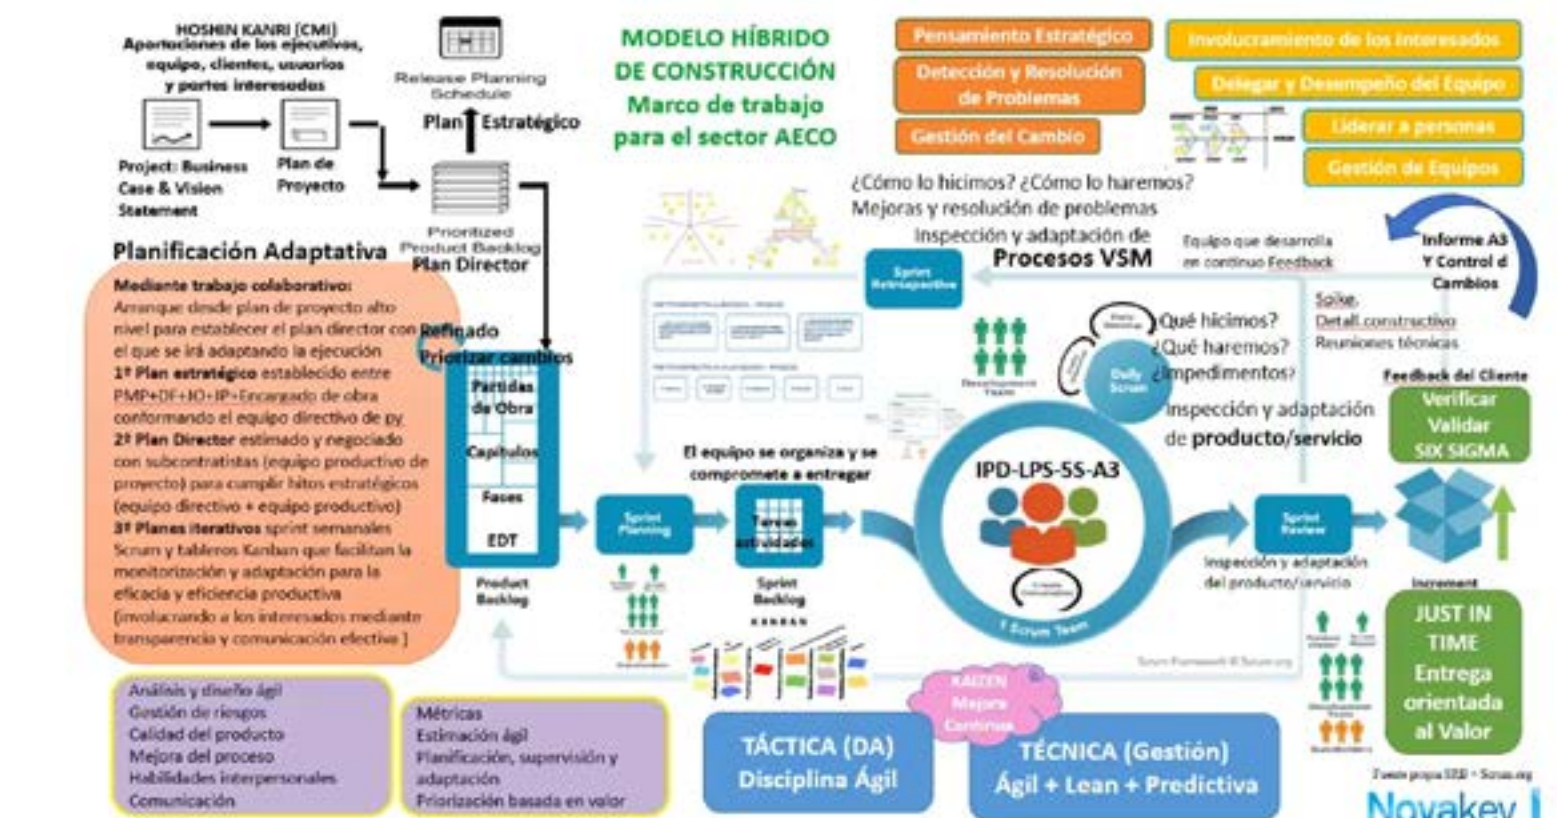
HOSHIN KANRI (CMI)
Aportaciones de los ejecutivos, equipo, clientes, usuarios y partes interesadas

Project: Business Case & Vision Statement

Plan de Proyecto

Release Planning Schedule

Plan Estratégico

Prioritized Product Backlog
Plan Director

MODELO HÍBRIDO DE CONSTRUCCIÓN
Marco de trabajo para el sector AECO

Pensamiento Estratégico
Detección y Resolución de Problemas
Gestión del Cambio

Involucramiento de los interesados
Delegar y Desempeño del Equipo
Liderar a personas
Gestión de Equipos

Planificación Adaptativa

Mediante trabajo colaborativo:
Arranque desde plan de proyecto alto nivel para establecer el plan director con el que se irá adaptando la ejecución
1º Plan estratégico establecido entre PMP+DF+IO+IP+Encargado de obra conformando el equipo directivo de py
2º Plan Director estimado y negociado con subcontratistas (equipo productivo de proyecto) para cumplir hitos estratégicos (equipo directivo + equipo productivo)
3º Planes iterativos sprint semanales Scrum y tableros Kanban que facilitan la monitorización y adaptación para la eficacia y eficiencia productiva (involucrando a los interesados mediante transparencia y comunicación efectiva )

Refinado
Priorizar cambios

Partidas de Obra
Capítulos
Fases
EDT
Product Backlog

¿Cómo lo hicimos? ¿Cómo lo haremos?
Mejoras y resolución de problemas
Inspección y adaptación de
Procesos VSM

Sprint Retrospective

Equipo que desarrolla en continuo Feedback

Informe A3 Y Control d Cambios

Spike
Detall constructivo
Reuniones técnicas

Development Team

Daily Scrum

¿Qué hicimos?
¿Qué haremos?
¿Impedimentos?

Inspección y adaptación de producto/servicio

Feedback del Cliente
Verificar
Validar
SIX SIGMA

El equipo se organiza y se compromete a entregar

Sprint Planning

Tareas estudiadas
Sprint Backlog

IPD-LPS-5S-A3

Scrum Team

Sprint Review

Inspección y adaptación del producto/servicio

Increment

JUST IN TIME
Entrega orientada al Valor

KAIZEN
Mejora Continua

Análisis y diseño ágil
Gestión de riesgos
Calidad del producto
Mejora del proceso
Habilidades interpersonales
Comunicación

Métricas
Estimación ágil
Planificación, supervisión y adaptación
Priorización basada en valor

TÁCTICA (DA)
Disciplina Ágil

TÉCNICA (Gestión)
Ágil + Lean + Predictiva

Fuente propia SEB + Scrum.org

Novakey